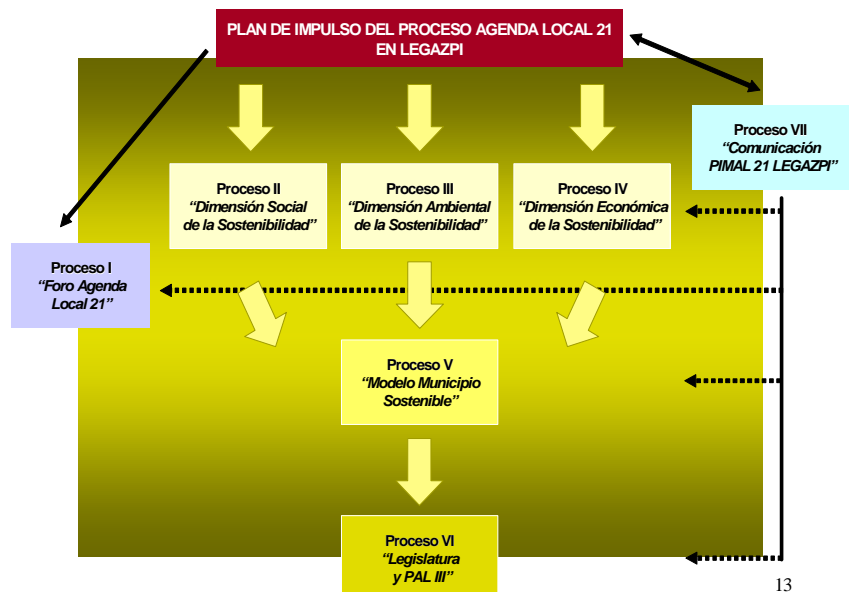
PLAN DE IMPULSO DEL PROCESO AGENDA LOCAL 21 EN LEGAZPI

Proceso VII
"Comunicación PIMAL 21 LEGAZPI"

Proceso II
"Dimensión Social de la Sostenibilidad"

Proceso III
"Dimensión Ambiental de la Sostenibilidad"

Proceso IV
"Dimensión Económica de la Sostenibilidad"

Proceso I
"Foro Agenda Local 21"

Proceso V
"Modelo Municipio Sostenible"

Proceso VI
"Legislatura y PAL III"

13